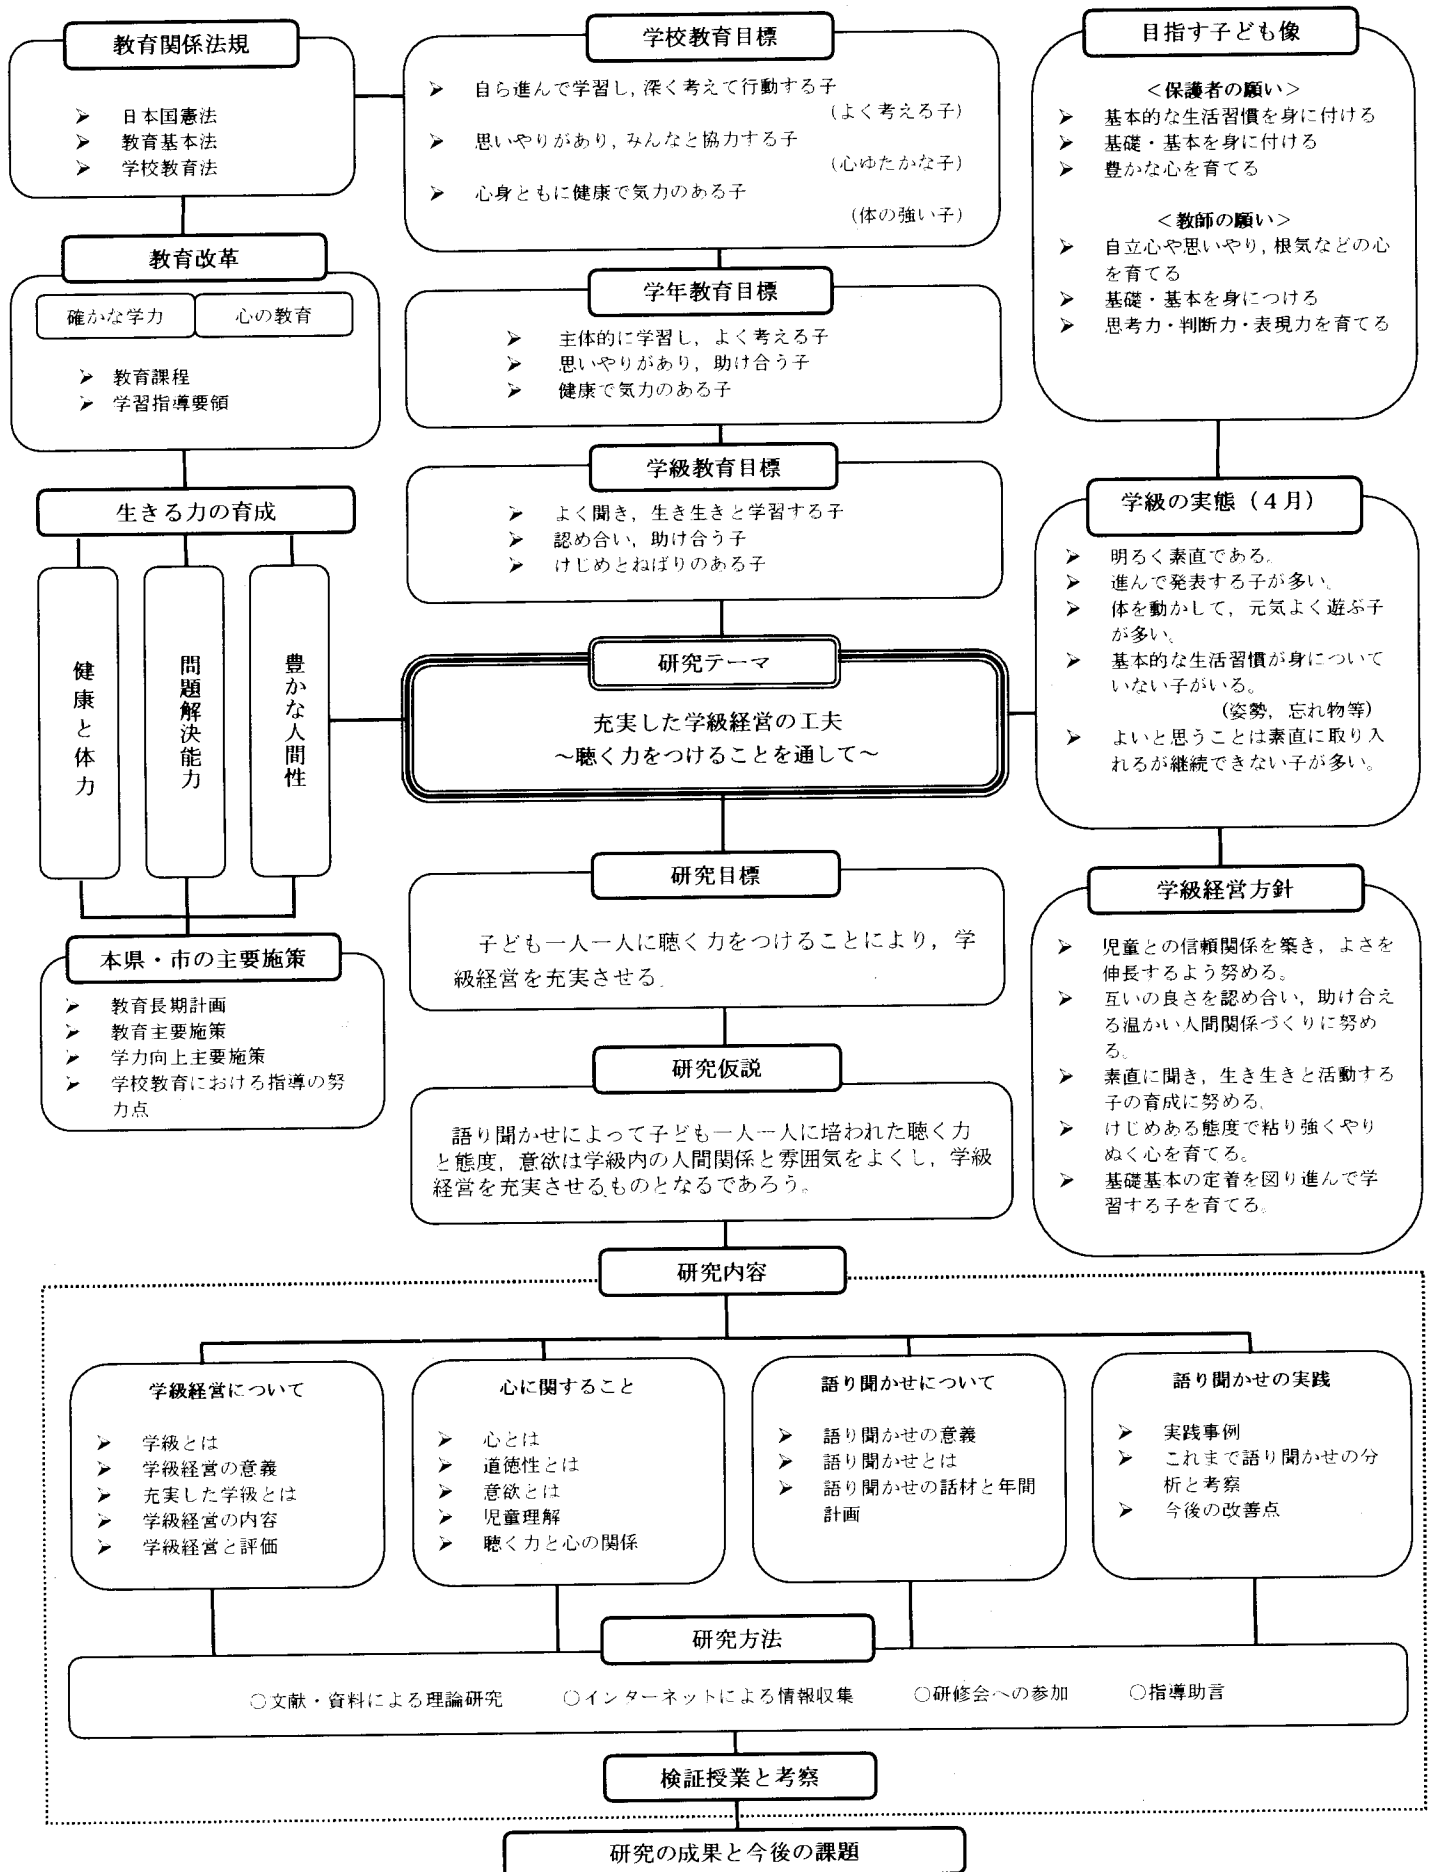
教育関係法規

➢ 日本国憲法
➢ 教育基本法
➢ 学校教育法

学校教育目標

➢ 自ら進んで学習し，深く考えて行動する子 (よく考える子)
➢ 思いやりがあり，みんなと協力する子 (心ゆたかな子)
➢ 心身ともに健康で気力のある子 (体の強い子)

目指す子ども像

<保護者の願い>
➢ 基本的な生活習慣を身に付ける
➢ 基礎・基本を身に付ける
➢ 豊かな心を育てる

<教師の願い>
➢ 自立心や思いやり，根気などの心を育てる
➢ 基礎・基本を身につける
➢ 思考力・判断力・表現力を育てる

教育改革

確かな学力 心の教育

➢ 教育課程
➢ 学習指導要領

学年教育目標

➢ 主体的に学習し，よく考える子
➢ 思いやりがあり，助け合う子
➢ 健康で気力のある子

学級教育目標

➢ よく聞き，生き生きと学習する子
➢ 認め合い，助け合う子
➢ けじめとねばりのある子

生きる力の育成

健康と体力
問題解決能力
豊かな人間性

学級の実態（4月）

➢ 明るく素直である。
➢ 進んで発表する子が多い。
➢ 体を動かして，元気よく遊ぶ子が多い。
➢ 基本的な生活習慣が身についていない子がいる。 (姿勢，忘れ物等)
➢ よいと思うことは素直に取り入れるが継続できない子が多い。

研究テーマ

充実した学級経営の工夫
～聴く力をつけることを通して～

研究目標

子ども一人一人に聴く力をつけることにより，学級経営を充実させる。

学級経営方針

➢ 児童との信頼関係を築き，よさを伸長するよう努める。
➢ 互いの良さを認め合い，助け合える温かい人間関係づくりに努める。
➢ 素直に聞き，生き生きと活動する子の育成に努める。
➢ けじめある態度で粘り強くやりぬく心を育てる。
➢ 基礎基本の定着を図り進んで学習する子を育てる。

本県・市の主要施策

➢ 教育長期計画
➢ 教育主要施策
➢ 学力向上主要施策
➢ 学校教育における指導の努力点

研究仮説

語り聞かせによって子ども一人一人に培われた聴く力と態度，意欲は学級内の人間関係と雰囲気をよくし，学級経営を充実させるものとなるであろう。

研究内容

学級経営について

➢ 学級とは
➢ 学級経営の意義
➢ 充実した学級とは
➢ 学級経営の内容
➢ 学級経営と評価

心に関すること

➢ 心とは
➢ 道徳性とは
➢ 意欲とは
➢ 児童理解
➢ 聴く力と心の関係

語り聞かせについて

➢ 語り聞かせの意義
➢ 語り聞かせとは
➢ 語り聞かせの話材と年間計画

語り聞かせの実践

➢ 実践事例
➢ これまで語り聞かせの分析と考察
➢ 今後の改善点

研究方法

○文献・資料による理論研究 ○インターネットによる情報収集 ○研修会への参加 ○指導助言

検証授業と考察

研究の成果と今後の課題